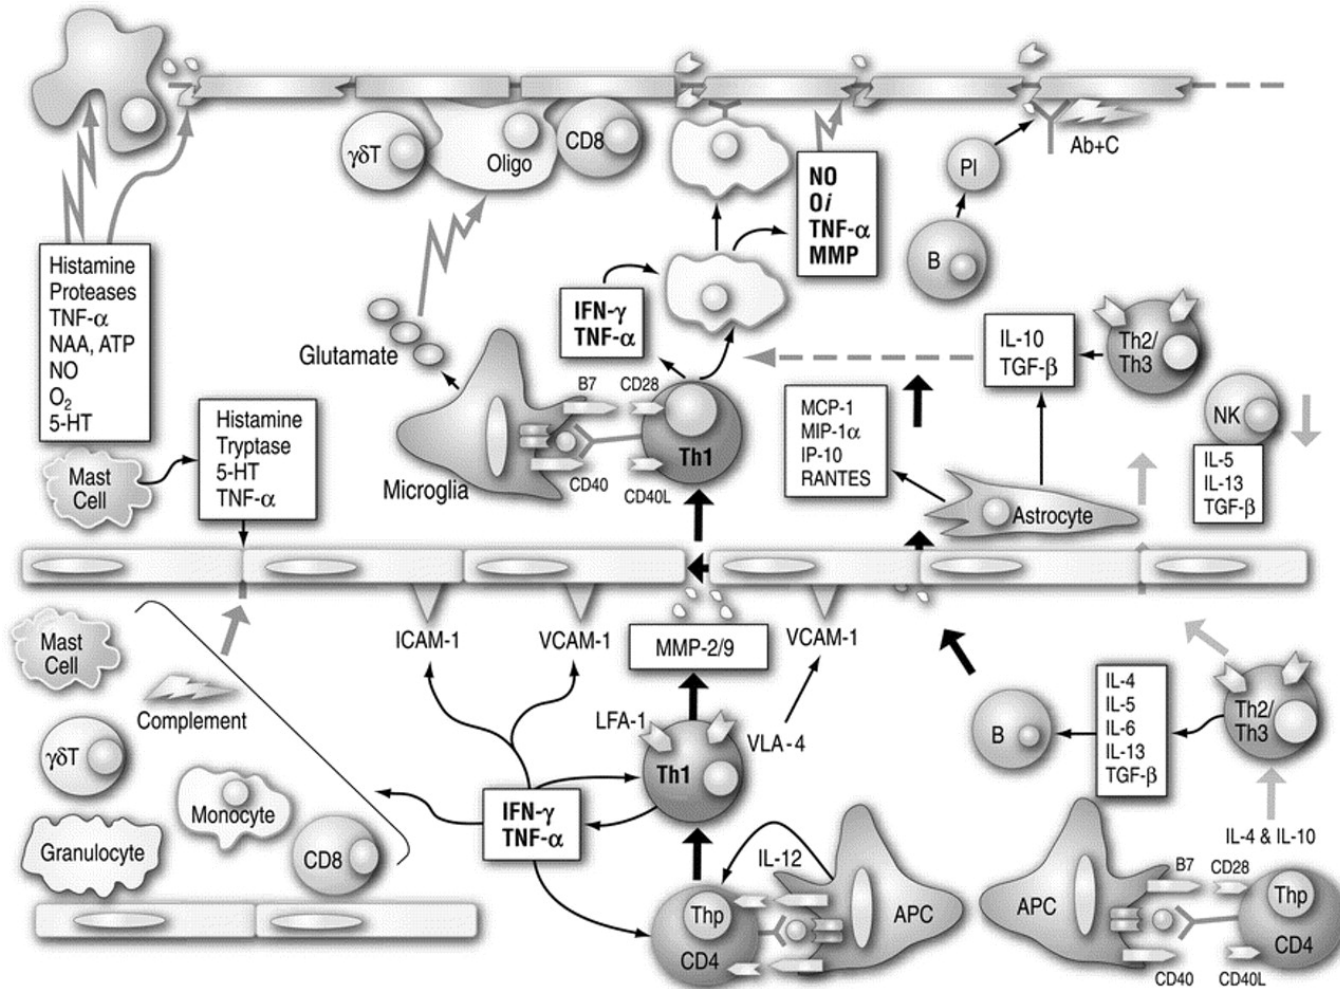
γδT
Oligo
CD8
NO
O*i*
TNF-α
MMP
Pl
Ab+C
B
Histamine
Proteases
TNF-α
NAA, ATP
NO
$O_2$
5-HT
IFN-γ
TNF-α
IL-10
TGF-β
Th2/
Th3
Glutamate
B7
CD28
MCP-1
MIP-1α
IP-10
RANTES
NK
Histamine
Tryptase
5-HT
TNF-α
Mast
Cell
Microglia
CD40
CD40L
Th1
Astrocyte
IL-5
IL-13
TGF-β
Mast
Cell
ICAM-1
VCAM-1
MMP-2/9
VCAM-1
Complement
LFA-1
VLA-4
IL-4
IL-5
IL-6
IL-13
TGF-β
B
Th2/
Th3
γδT
Th1
Monocyte
IFN-γ
TNF-α
IL-4 & IL-10
Granulocyte
CD8
IL-12
APC
B7
CD28
Thp
APC
Thp
CD4
CD4
CD40
CD40L